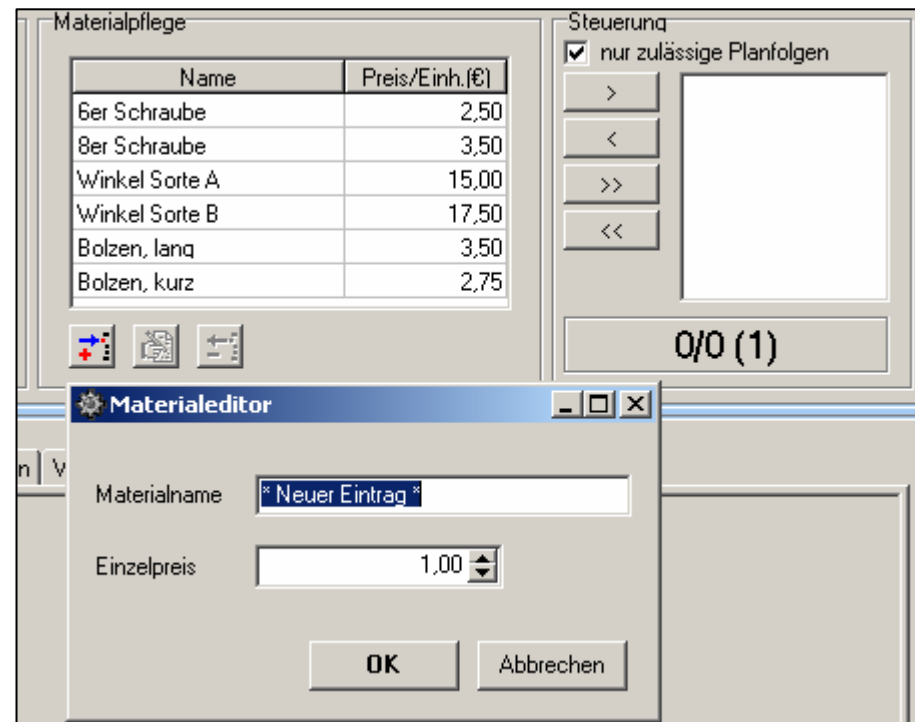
Materialpflege

| Name | Preis/Einh.(€) |
|---|---|
| 6er Schraube | 2,50 |
| 8er Schraube | 3,50 |
| Winkel Sorte A | 15,00 |
| Winkel Sorte B | 17,50 |
| Bolzen, lang | 3,50 |
| Bolzen, kurz | 2,75 |

Steuerung
nur zulässige Planfolgen
>
<
>>
<<
0/0 (1)

n V

Materialeditor

Materialname * Neuer Eintrag *

Einzelpreis 1,00

OK Abbrechen